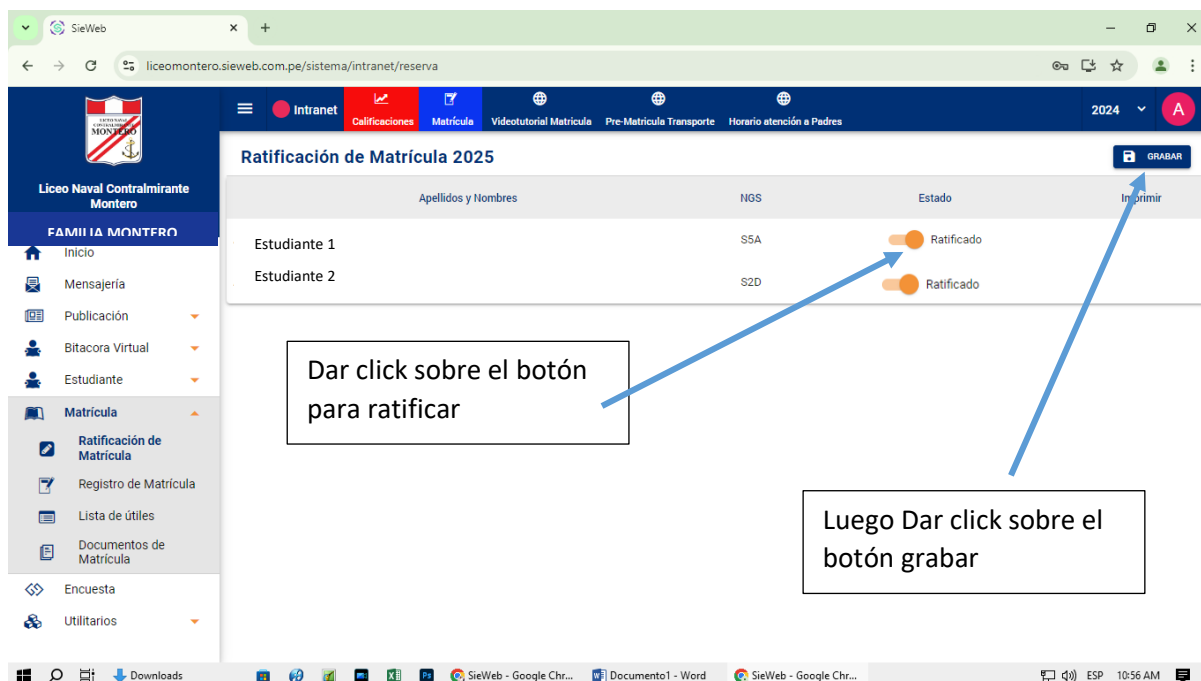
SieWeb
liceomontero.sieweb.com.pe/sistema/intranet/reserva

Liceo Naval Contralmirante Montero
FAMILIA MONTERO
Inicio
Mensajería
Publicación
Bitacora Virtual
Estudiante
Matrícula
Ratificación de Matrícula
Registro de Matrícula
Lista de útiles
Documentos de Matrícula
Encuesta
Utilitarios

Intranet
Calificaciones
Matrícula
Videotutorial Matrícula
Pre-Matrícula Transporte
Horario atención a Padres
2024
A

Ratificación de Matrícula 2025
GRABAR

| Apellidos y Nombres | NGS | Estado | Imprimir |
|---|---|---|---|
| Estudiante 1 | S5A | Ratificado | |
| Estudiante 2 | S2D | Ratificado | |

Dar click sobre el botón para ratificar

Luego Dar click sobre el botón grabar

Downloads
SieWeb - Google Chr...
Documento1 - Word
SieWeb - Google Chr...
ESP 10:56 AM